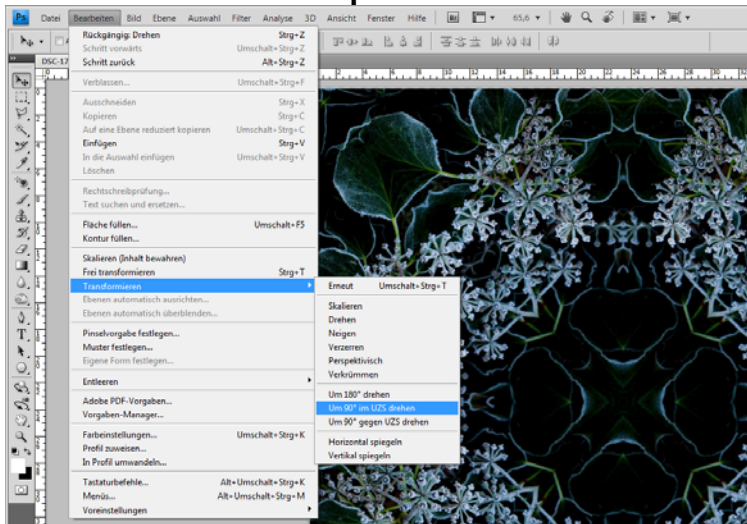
Ps Datei Bearbeiten Bild Ebene Auswahl Filter Analyse 3D Ansicht Fenster Hilfe 65,6

DSC-17

Rückgängig: Drehen Strg+Z
Schritt vorwärts Umschalt+Strg+Z
Schritt zurück Alt+Strg+Z

Verblassen... Umschalt+Strg+F

Ausschneiden Strg+X
Kopieren Strg+C
Auf eine Ebene reduziert kopieren Umschalt+Strg+C
Einfügen Strg+V
In die Auswahl einfügen Umschalt+Strg+V
Löschen

Rechtschreibprüfung...
Text suchen und ersetzen...

Fläche füllen... Umschalt+F5
Kontur füllen...

Skalieren (Inhalt bewahren)
Frei transformieren Strg+T
Transformieren
Ebenen automatisch ausrichten...
Ebenen automatisch überblenden...

Pinselvorgabe festlegen...
Muster festlegen...
Eigene Form festlegen...

Entleeren

Adobe PDF-Vorgaben...
Vorgaben-Manager...

Farbeinstellungen... Umschalt+Strg+K
Profil zuweisen...
In Profil umwandeln...

Tastaturbefehle... Alt+Umschalt+Strg+K
Menüs... Alt+Umschalt+Strg+M
Voreinstellungen

Erneut Umschalt+Strg+T

Skalieren
Drehen
Neigen
Verzerren
Perspektivisch
Verkrümmen

Um 180° drehen
Um 90° im UZS drehen
Um 90° gegen UZS drehen

Horizontal spiegeln
Vertikal spiegeln